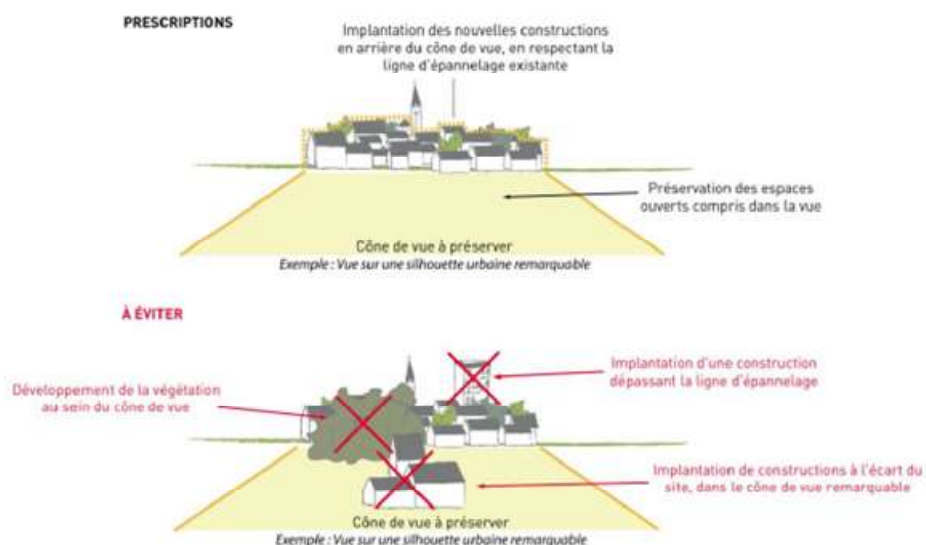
PRESCRIPTIONS

Implantation des nouvelles constructions en arrière du cône de vue, en respectant la ligne d'épannelage existante

Préservation des espaces ouverts compris dans la vue

Cône de vue à préserver
Exemple : Vue sur une silhouette urbaine remarquable

À ÉVITER

Développement de la végétation au sein du cône de vue

Implantation d'une construction dépassant la ligne d'épannelage

Implantation de constructions à l'écart du site, dans le cône de vue remarquable

Cône de vue à préserver
Exemple : Vue sur une silhouette urbaine remarquable